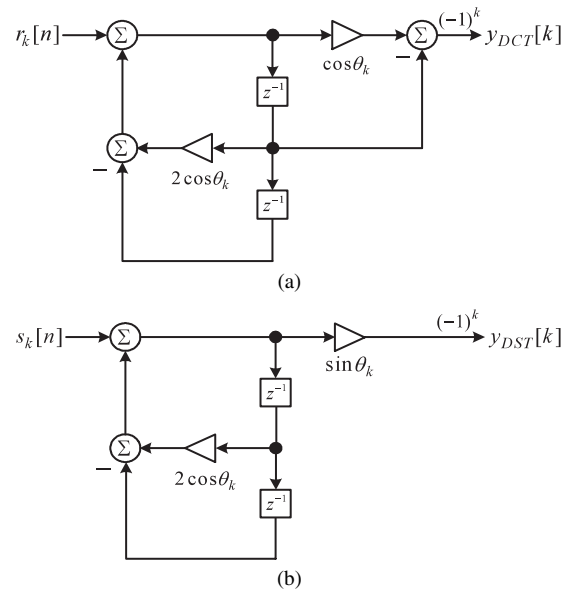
$r_k[n]$ $\Sigma$ $\cos\theta_k$ $\Sigma$ $(-1)^k$ $y_{DCT}[k]$
$-$
$z^{-1}$
$\Sigma$ $2\cos\theta_k$
$-$
$z^{-1}$
(a)

$s_k[n]$ $\Sigma$ $\sin\theta_k$ $(-1)^k$ $y_{DST}[k]$
$z^{-1}$
$\Sigma$ $2\cos\theta_k$
$-$
$z^{-1}$
(b)